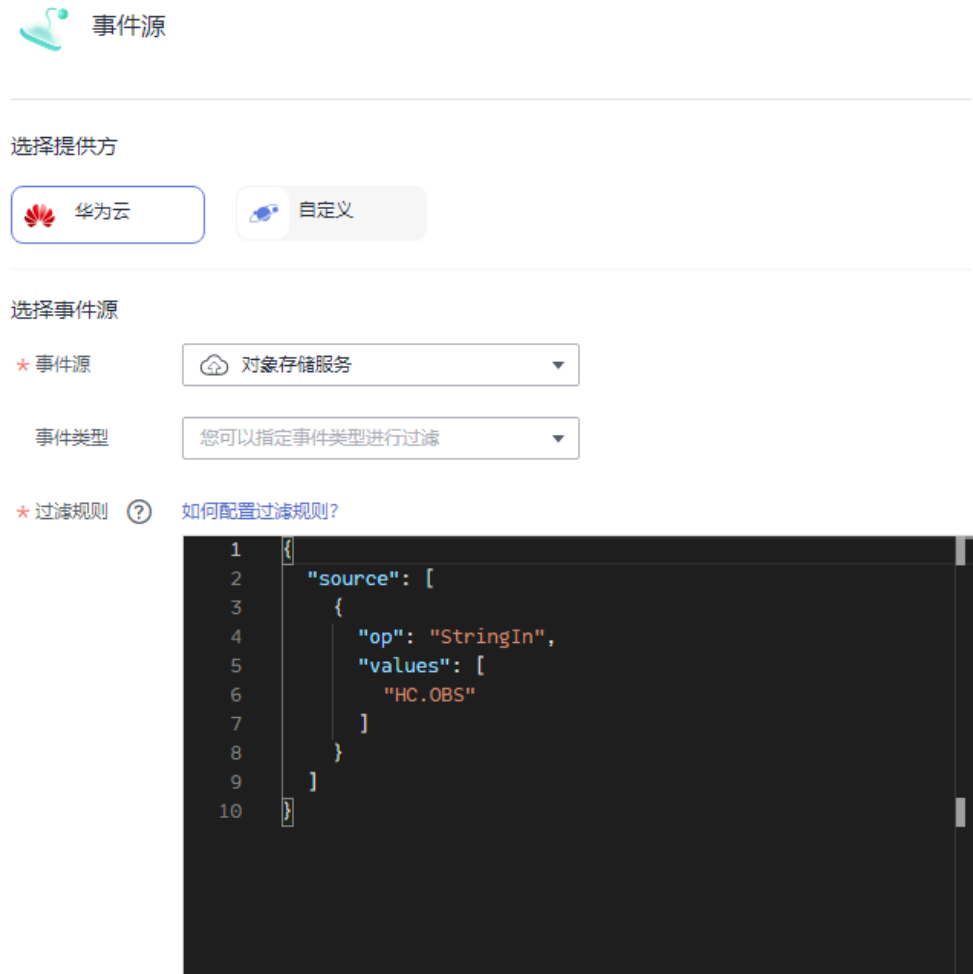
事件源

选择提供方

华为云

自定义

选择事件源

* 事件源 对象存储服务

事件类型 您可以指定事件类型进行过滤

* 过滤规则 ? 如何配置过滤规则?

1 {
2 "source": [
3 {
4 "op": "StringIn",
5 "values": [
6 "HC.OBS"
7 ]
8 }
9 ]
10 }